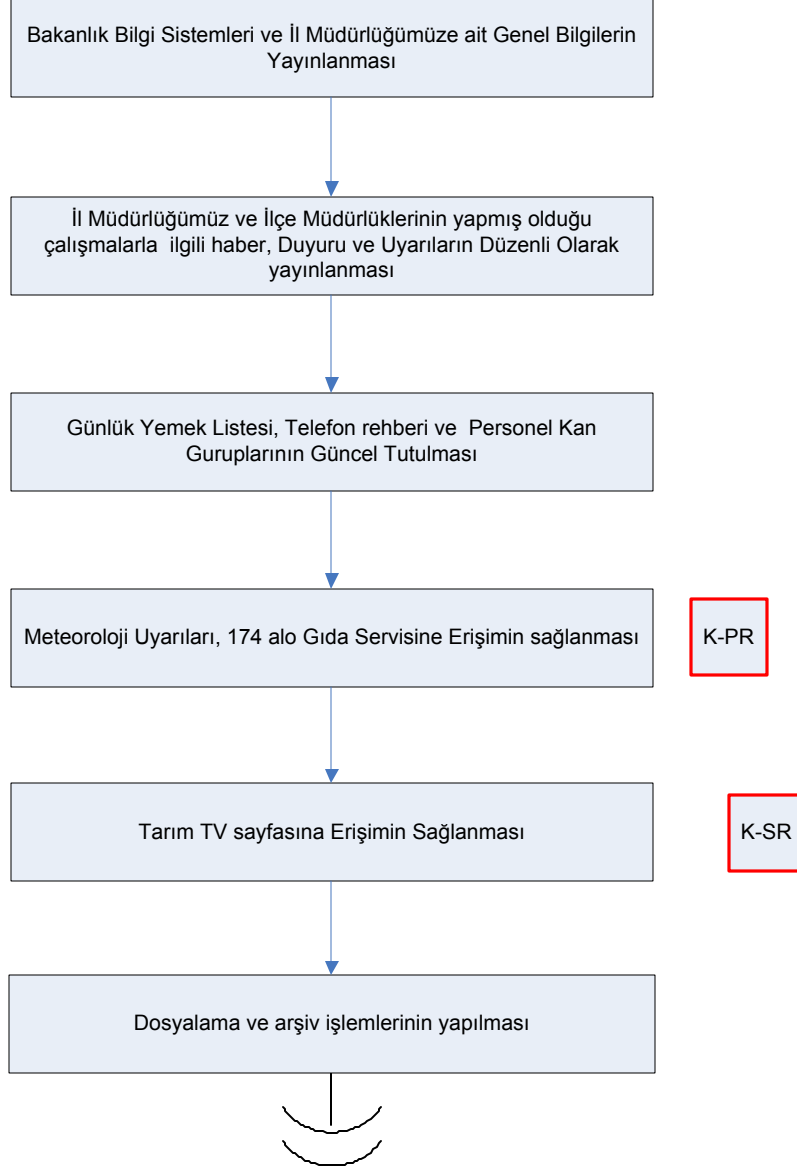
Bakanlık Bilgi Sistemleri ve İl Müdürlüğümüze ait Genel Bilgilerin Yayınlanması

İl Müdürlüğümüz ve İlçe Müdürlüklerinin yapmış olduğu çalışmalarla ilgili haber, Duyuru ve Uyarıların Düzenli Olarak yayınlanması

Günlük Yemek Listesi, Telefon rehberi ve Personel Kan Guruplarının Güncel Tutulması

Meteoroloji Uyarıları, 174 alo Gıda Servisine Erişimin sağlanması

K-PR

Tarım TV sayfasına Erişimin Sağlanması

K-SR

Dosyalama ve arşiv işlemlerinin yapılması